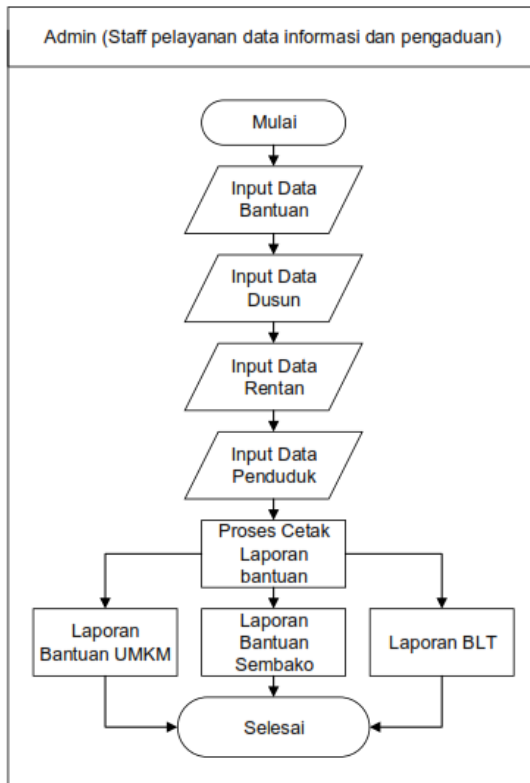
Admin (Staff pelayanan data informasi dan pengaduan)

Mulai

Input Data Bantuan

Input Data Dusun

Input Data Rentan

Input Data Penduduk

Proses Cetak Laporan bantuan

Laporan Bantuan UMKM

Laporan Bantuan Sembako

Laporan BLT

Selesai